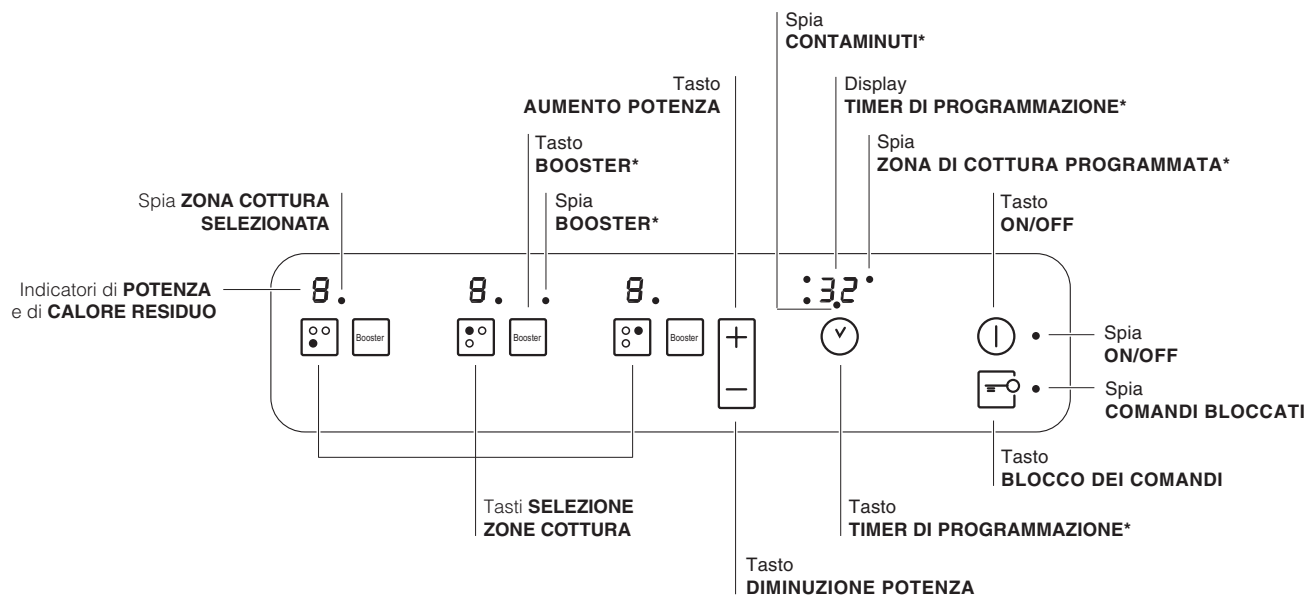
Spia
**CONTAMINUTI***

Tasto
**AUMENTO POTENZA**

Display
**TIMER DI PROGRAMMAZIONE***

Tasto
**BOOSTER***

Spia
**ZONA DI COTTURA PROGRAMMATA***

Spia **ZONA COTTURA SELEZIONATA**

Spia
**BOOSTER***

Tasto
**ON/OFF**

Indicatori di **POTENZA** e di **CALORE RESIDUO**

8 8 8 32

Booster Booster Booster

+

—

Spia
**ON/OFF**

Spia
**COMANDI BLOCCATI**

Tasto
**BLOCCO DEI COMANDI**

Tasti **SELEZIONE ZONE COTTURA**

Tasto
**TIMER DI PROGRAMMAZIONE***

Tasto
**DIMINUZIONE POTENZA**